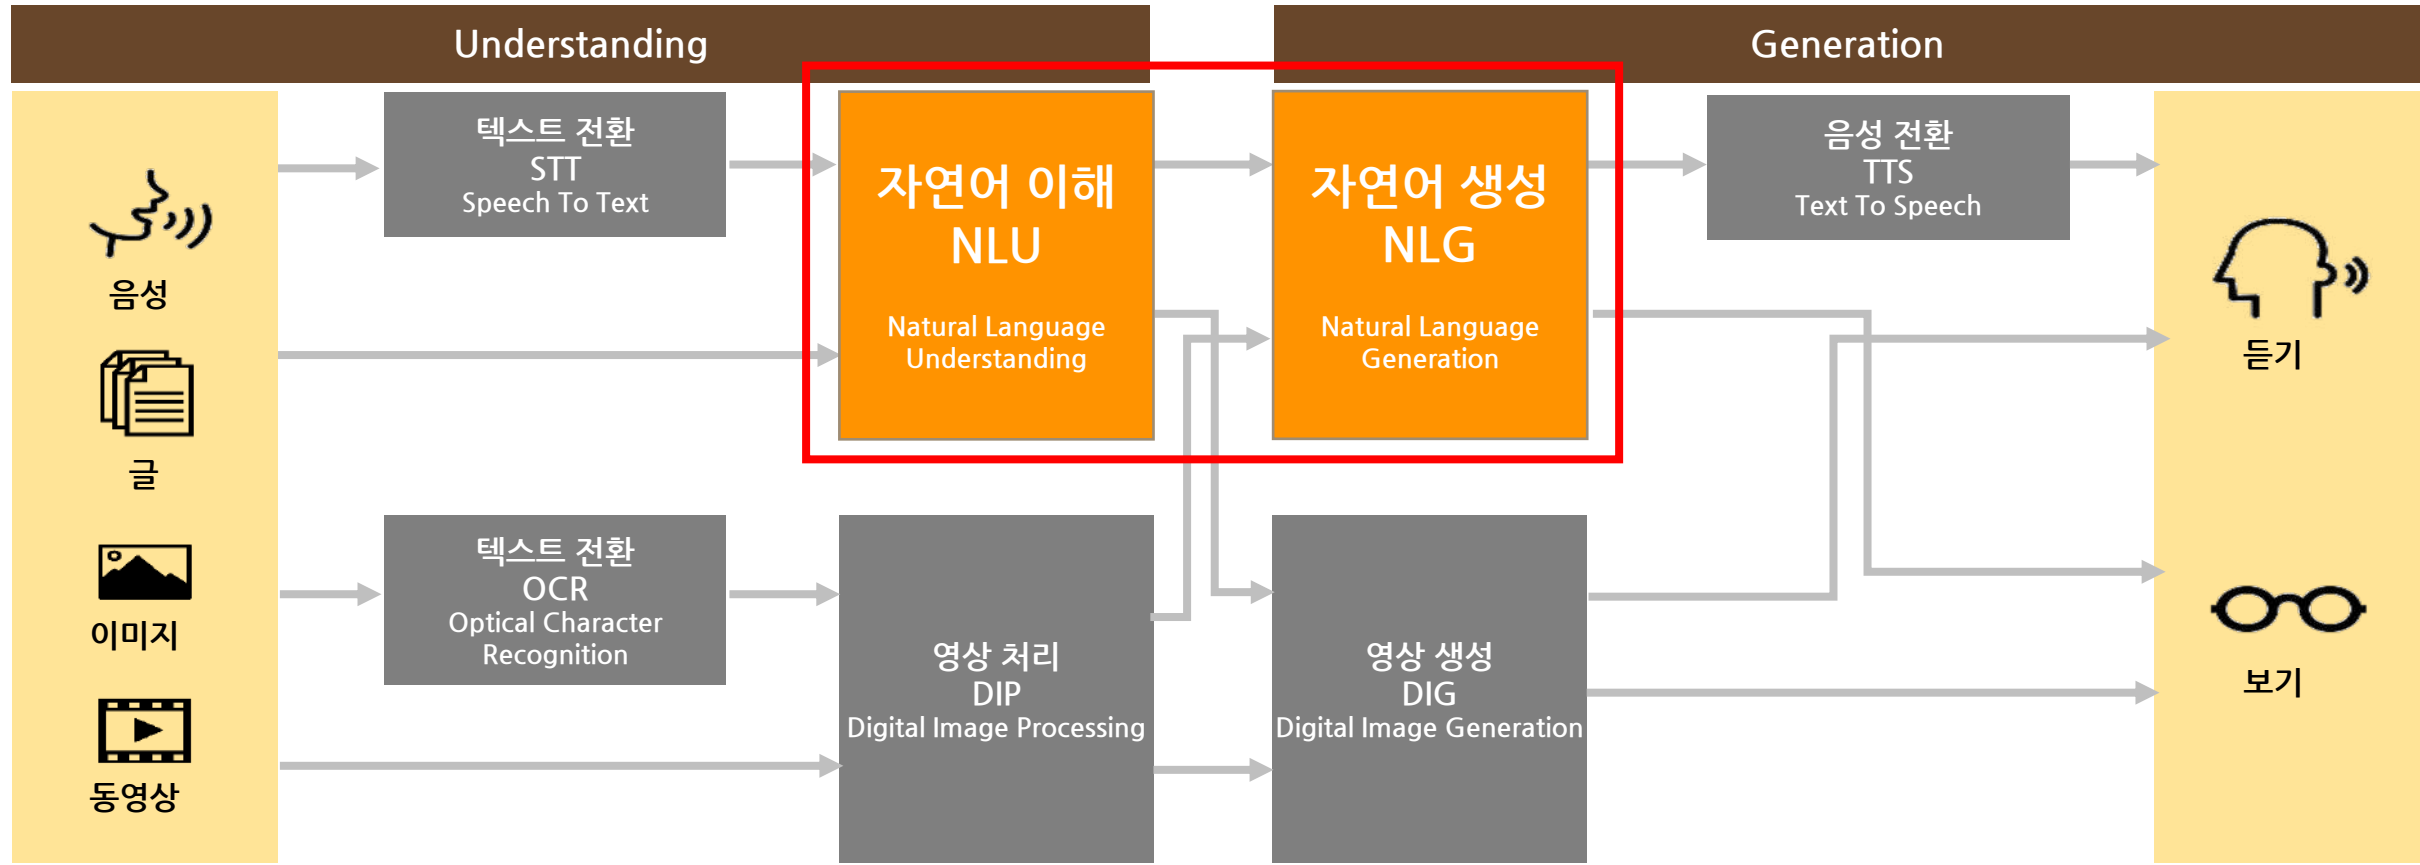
Understanding

Generation

음성

글

이미지

동영상

텍스트 전환
STT
Speech To Text

텍스트 전환
OCR
Optical Character Recognition

자연어 이해
NLU
Natural Language Understanding

영상 처리
DIP
Digital Image Processing

자연어 생성
NLG
Natural Language Generation

영상 생성
DIG
Digital Image Generation

음성 전환
TTS
Text To Speech

듣기

보기